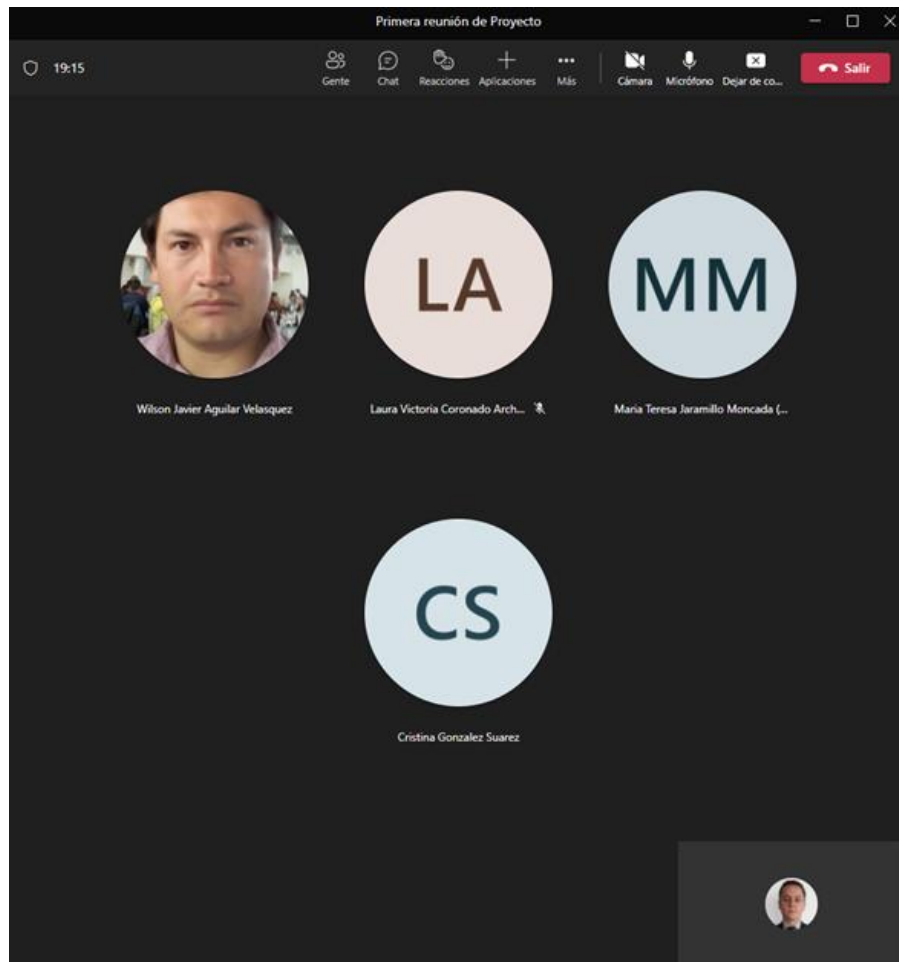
Primera reunión de Proyecto

19:15

Gente Chat Reacciones Aplicaciones Más Cámara Micrófono Dejar de co... Salir

LA

MM

Wilson Javier Aguilar Velasquez

Laura Victoria Coronado Arch...

Maria Teresa Jaramillo Moncada (...

CS

Cristina Gonzalez Suarez